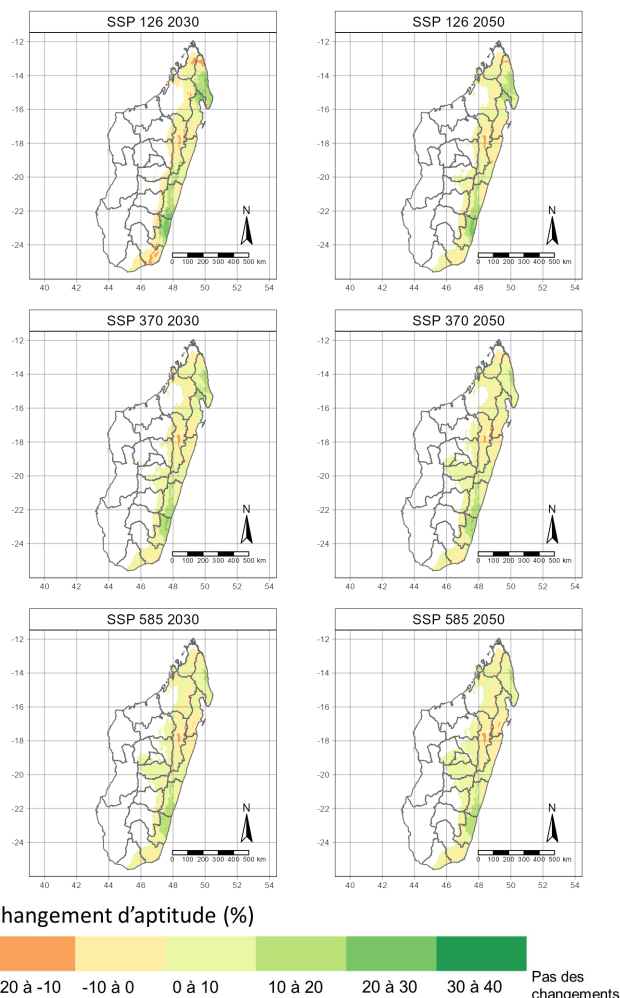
SSP 126 2030

-12
-14
-16
-18
-20
-22
-24

N

0 100 200 300 400 500 km

40 42 44 46 48 50 52 54

SSP 126 2050

-12
-14
-16
-18
-20
-22
-24

N

0 100 200 300 400 500 km

40 42 44 46 48 50 52 54

SSP 370 2030

-12
-14
-16
-18
-20
-22
-24

N

0 100 200 300 400 500 km

40 42 44 46 48 50 52 54

SSP 370 2050

-12
-14
-16
-18
-20
-22
-24

N

0 100 200 300 400 500 km

40 42 44 46 48 50 52 54

SSP 585 2030

-12
-14
-16
-18
-20
-22
-24

N

0 100 200 300 400 500 km

40 42 44 46 48 50 52 54

SSP 585 2050

-12
-14
-16
-18
-20
-22
-24

N

0 100 200 300 400 500 km

40 42 44 46 48 50 52 54

hangement d'aptitude (%)

20 à -10 | -10 à 0 | 0 à 10 | 10 à 20 | 20 à 30 | 30 à 40 | Pas des changements